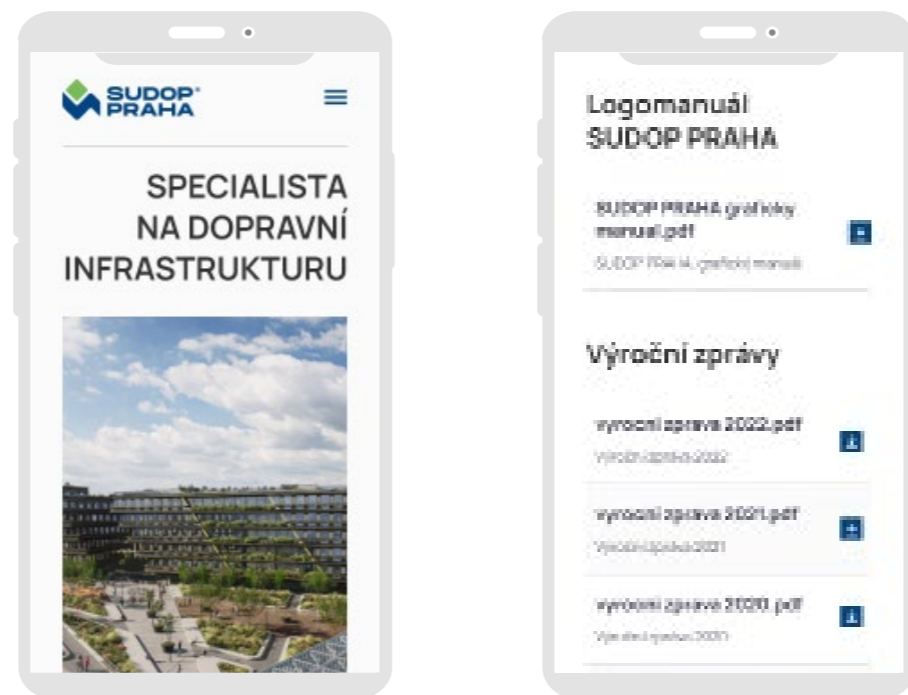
SUDOP PRAHA

SPECIALISTA NA DOPRAVNÍ INFRASTRUKTURU

Logomanuál SUDOP PRAHA

SUDOP PRAHA graficky manual.pdf

SUDOP PRAHA grafický manuál

Výroční zprávy

vyrocni zprava 2022.pdf

Výroční zpráva 2022

vyrocni zprava 2021.pdf

Výroční zpráva 2021

vyrocni zprava 2020.pdf

Výroční zpráva 2020